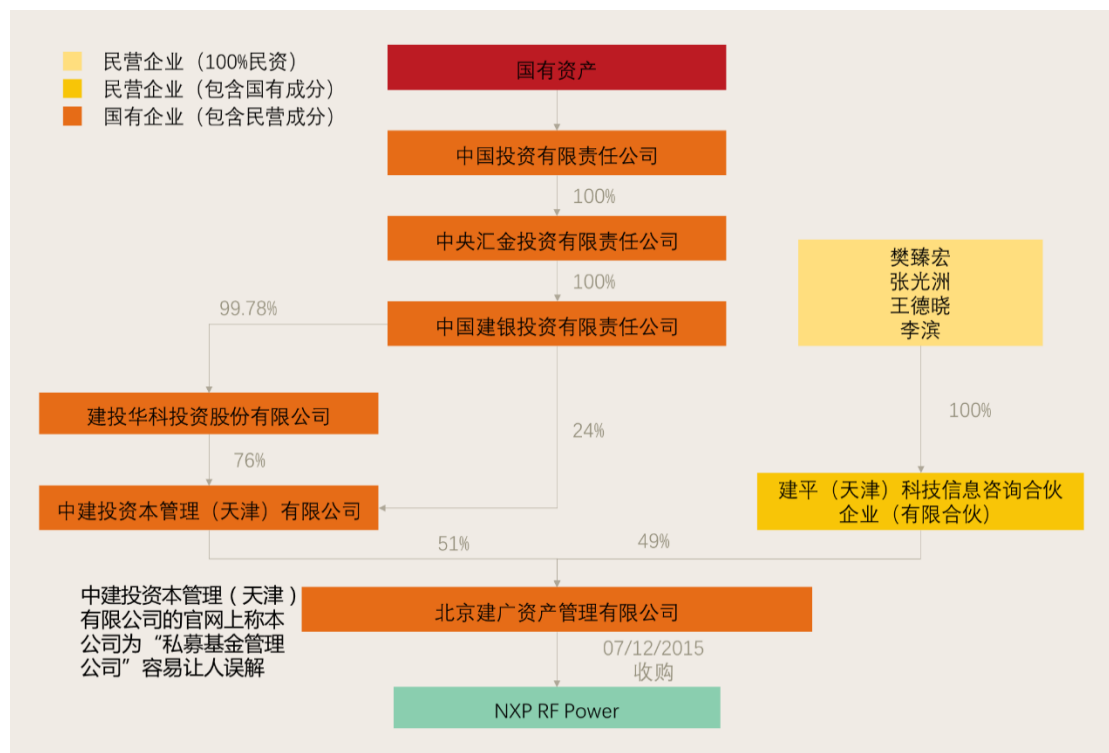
民营企业（100%民资）
民营企业（包含国有成分）
国有企业（包含民营成分）

国有资产

中国投资有限责任公司

100%

中央汇金投资有限责任公司

100%

中国建银投资有限责任公司

99.78%

樊臻宏
张光洲
王德晓
李滨

建投华科投资股份有限公司

24%

100%

76%

中建投资本管理（天津）有限公司

建平（天津）科技信息咨询合伙企业（有限合伙）

51%

49%

中建投资本管理（天津）有限公司的官网上称本公司为“私募基金管理公司”容易让人误解

北京建广资产管理有限公司

07/12/2015
收购

NXP RF Power